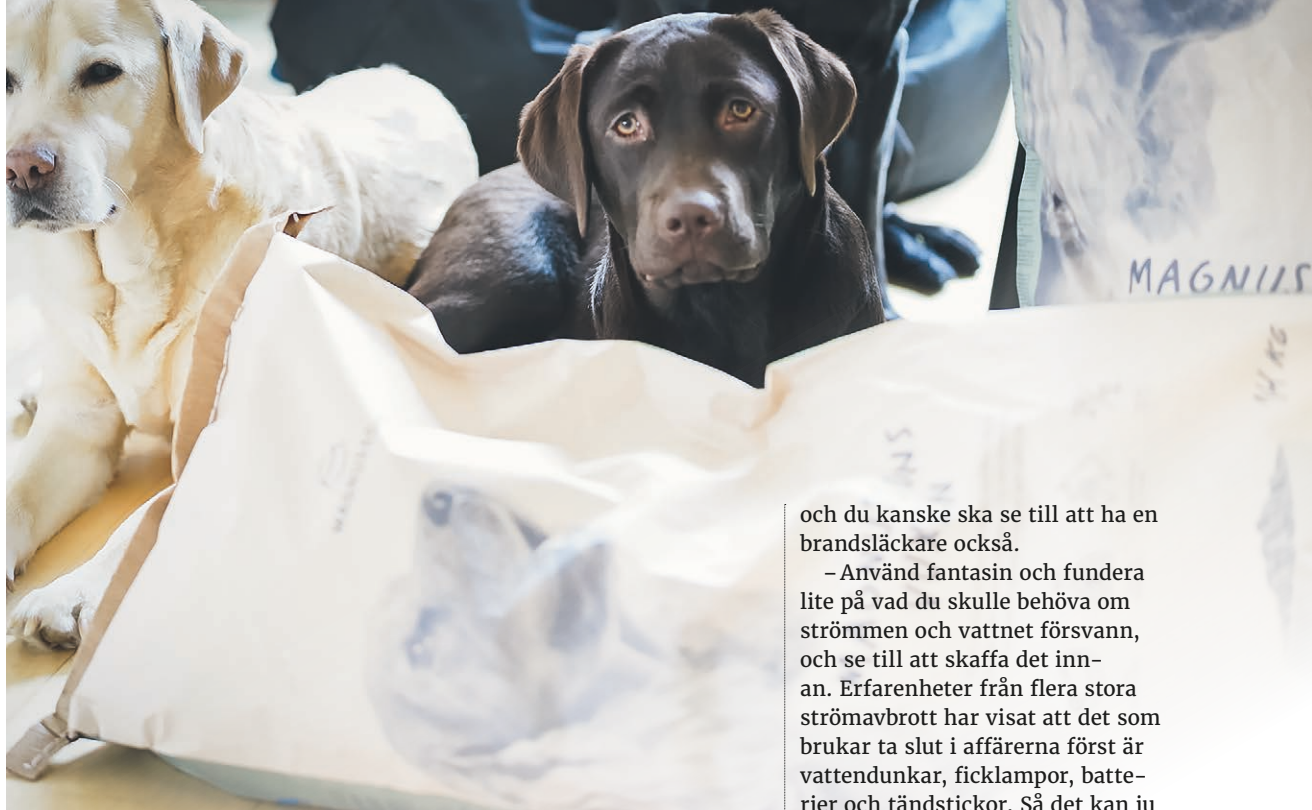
MAGNUS

och du kanske ska se till att ha en brandsläckare också.

– Använd fantasin och fundera lite på vad du skulle behöva om strömmen och vattnet försvann, och se till att skaffa det innan. Erfarenheter från flera stora strömavbrott har visat att det som brukar ta slut i affärerna först är vattendunkar, ficklampor, batterier och tändstickor. Så det kan ju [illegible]